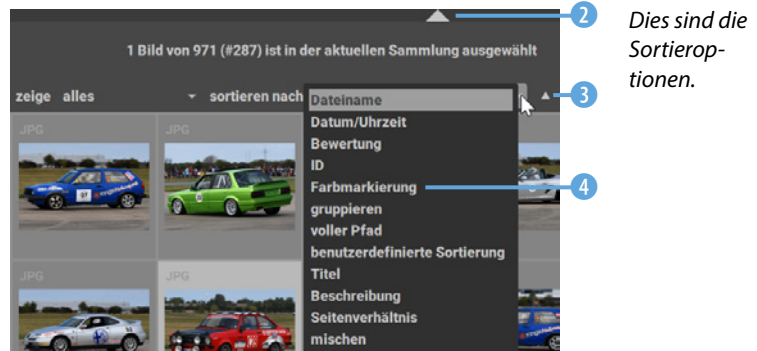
2

3

4

1 Bild von 971 (#287) ist in der aktuellen Sammlung ausgewählt

zeige alles

sortieren nach

Dateiname
Datum/Uhrzeit
Bewertung
ID
Farbmarkierung
gruppieren
voller Pfad
benutzerdefinierte Sortierung
Titel
Beschreibung
Seitenverhältnis
mischen

JPG

JPG

JPG

JPG

Dies sind die Sortieroptionen.